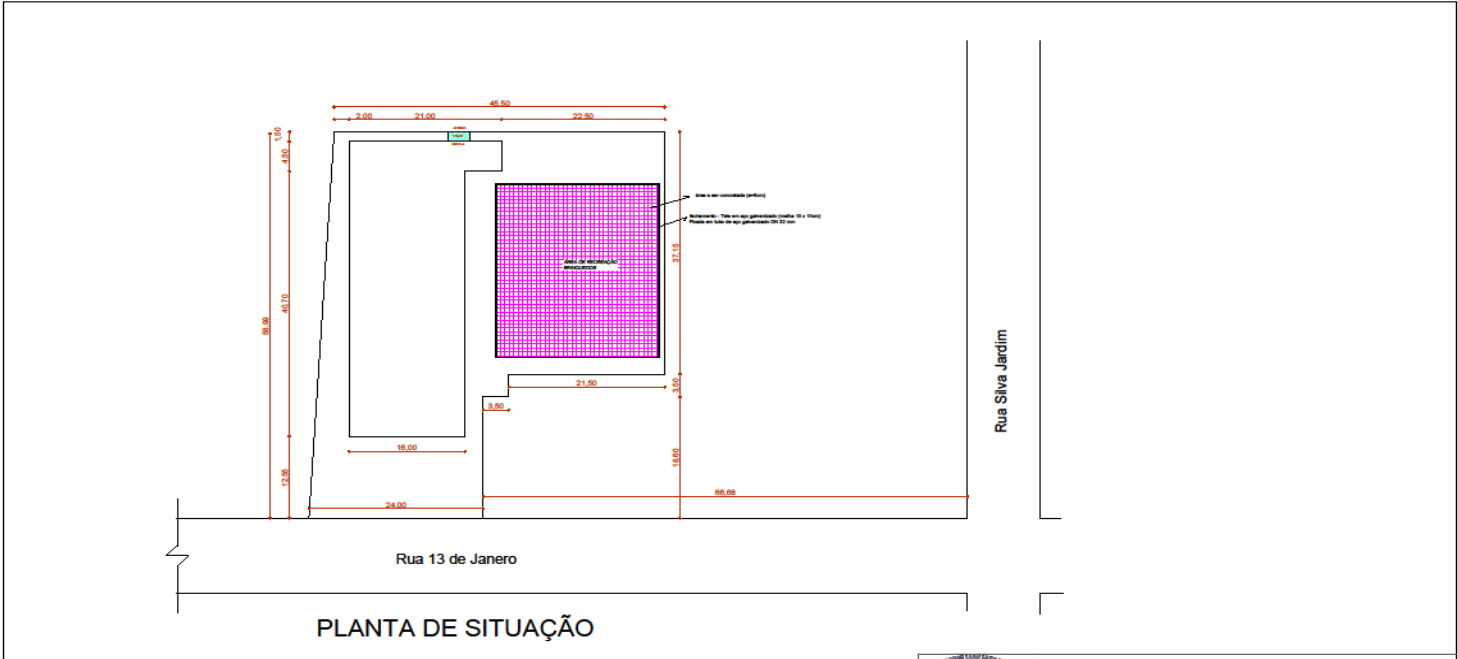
45,50

2,00

21,00

22,50

1,50

4,50

59,89

40,70

12,56

37,15

3,50

18,60

21,50

3,50

16,00

24,00

66,68

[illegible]

ÁREA DE RECREAÇÃO BRINQUEDOS

Área a ser concretada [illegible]

Fechamento - Tela em aço galvanizado (malha 10 x 10cm) Poste em tubo de aço galvanizado DN 32 mm

Rua Silva Jardim

Rua 13 de Janero

PLANTA DE SITUAÇÃO